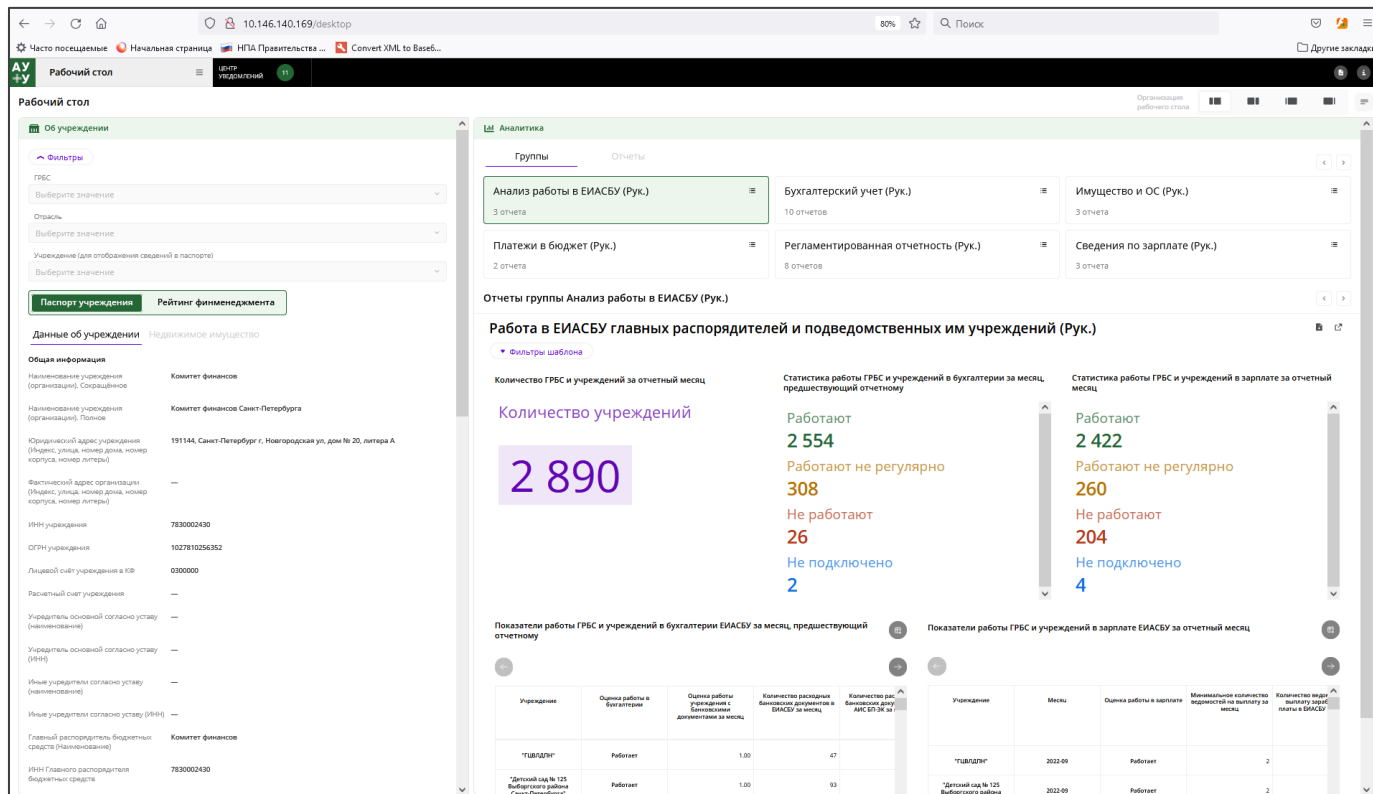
10.146.140.169/desktop

80%

Поиск

Часто посещаемые  Начальная страница  НПА Правительства ...  Convert XML to Baseб...

Другие закладки

АУ +У  Рабочий стол

ЦЕНТР УВЕДОМЛЕНИЙ 11

Рабочий стол

Организация рабочего стола

Об учреждении

Фильтры

ГРБС

Выберите значение

Отрасль

Выберите значение

Учреждение (для отображения сведений в паспорте)

Выберите значение

Паспорт учреждения  Рейтинг финменеджмента

Данные об учреждении  Недвижимое имущество

Общая информация

| | |
|---|---|
| Наименование учреждения (организации). Сокращённое | Комитет финансов |
| Наименование учреждения (организации). Полное | Комитет финансов Санкт-Петербурга |
| Юридический адрес учреждения (Индекс, улица, номер дома, номер корпуса, номер литеры) | 191144, Санкт-Петербург г, Новгородская ул, дом № 20, литера А |
| Фактический адрес организации (Индекс, улица, номер дома, номер корпуса, номер литеры) | — |
| ИНН учреждения | 7830002430 |
| ОГРН учреждения | 1027810256352 |
| Лицевой счёт учреждения в КФ | 0300000 |
| Расчетный счет учреждения | — |
| Учредитель основной согласно уставу (наименование) | — |
| Учредитель основной согласно уставу (ИНН) | — |
| Иные учредители согласно уставу (наименование) | — |
| Иные учредители согласно уставу (ИНН) | — |
| Главный распорядитель бюджетных средств (Наименование) | Комитет финансов |
| ИНН Главного распорядителя бюджетных средств | 7830002430 |

Аналитика

Группы  Отчеты

Анализ работы в ЕИАСБУ (Рук.)
3 отчета

Бухгалтерский учет (Рук.)
10 отчетов

Имущество и ОС (Рук.)
3 отчета

Платежи в бюджет (Рук.)
2 отчета

Регламентированная отчетность (Рук.)
8 отчетов

Сведения по зарплате (Рук.)
3 отчета

Отчеты группы Анализ работы в ЕИАСБУ (Рук.)

Работа в ЕИАСБУ главных распорядителей и подведомственных им учреждений (Рук.)

Фильтры шаблона

Количество ГРБС и учреждений за отчетный месяц

Количество учреждений

2 890

Статистика работы ГРБС и учреждений в бухгалтерии за месяц, предшествующий отчетному

Работают
2 554
Работают не регулярно
308
Не работают
26
Не подключено
2

Статистика работы ГРБС и учреждений в зарплате за отчетный месяц

Работают
2 422
Работают не регулярно
260
Не работают
204
Не подключено
4

Показатели работы ГРБС и учреждений в бухгалтерии ЕИАСБУ за месяц, предшествующий отчетному

| Учреждение | Оценка работы в бухгалтерии | Оценка работы учреждения с банковскими документами за месяц | Количество расходных банковских документов в ЕИАСБУ за месяц | Количество рас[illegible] банковских доку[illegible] АИС БП-ЭК за м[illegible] |
|---|---|---|---|---|
| "ГЦВЛДПН" | Работает | 1.00 | 47 | |
| "Детский сад № 125 Выборгского района Санкт-Петербурга" | Работает | 1.00 | 93 | |

Показатели работы ГРБС и учреждений в зарплате ЕИАСБУ за отчетный месяц

| Учреждение | Месяц | Оценка работы в зарплате | Минимальное количество ведомостей на выплату за месяц | Количество ведо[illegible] выплату зараб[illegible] платы в ЕИАСБ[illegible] |
|---|---|---|---|---|
| "ГЦВЛДПН" | 2022-09 | Работает | 2 | |
| "Детский сад № 125 Выборгского района | 2022-09 | Работает | 2 | |